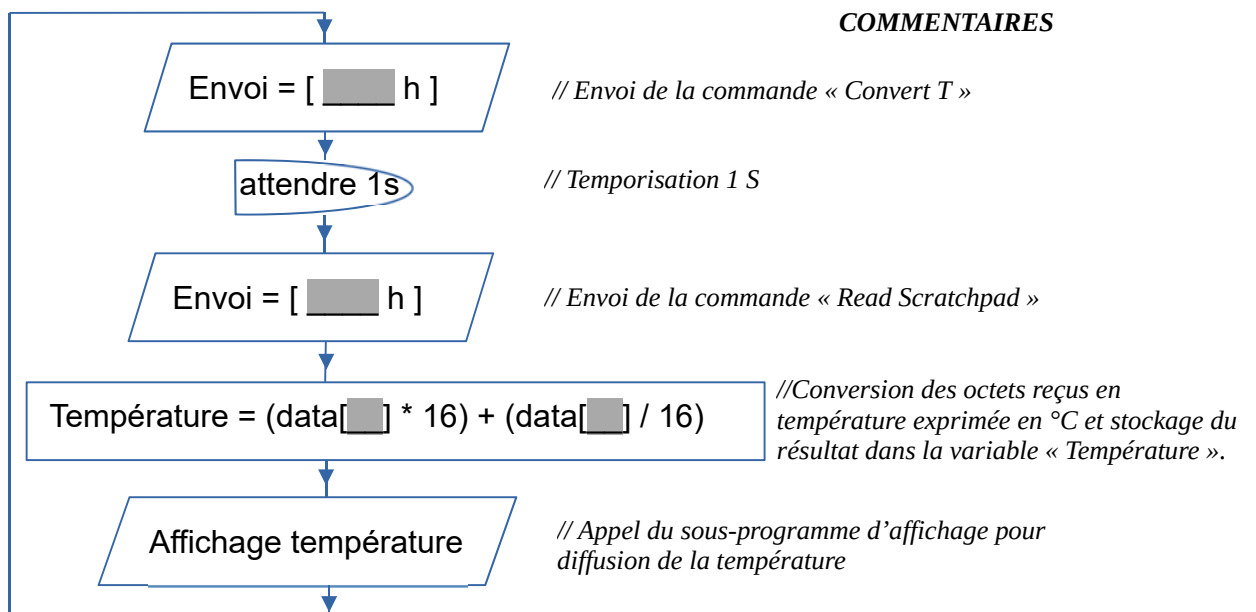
COMMENTAIRES

Envoi = [ _____ h ]

// Envoi de la commande « Convert T »

attendre 1s

// Temporisation 1 S

Envoi = [ _____ h ]

// Envoi de la commande « Read Scratchpad »

Température = (data[__] * 16) + (data[__] / 16)

//Conversion des octets reçus en température exprimée en °C et stockage du résultat dans la variable « Température ».

Affichage température

// Appel du sous-programme d'affichage pour diffusion de la température